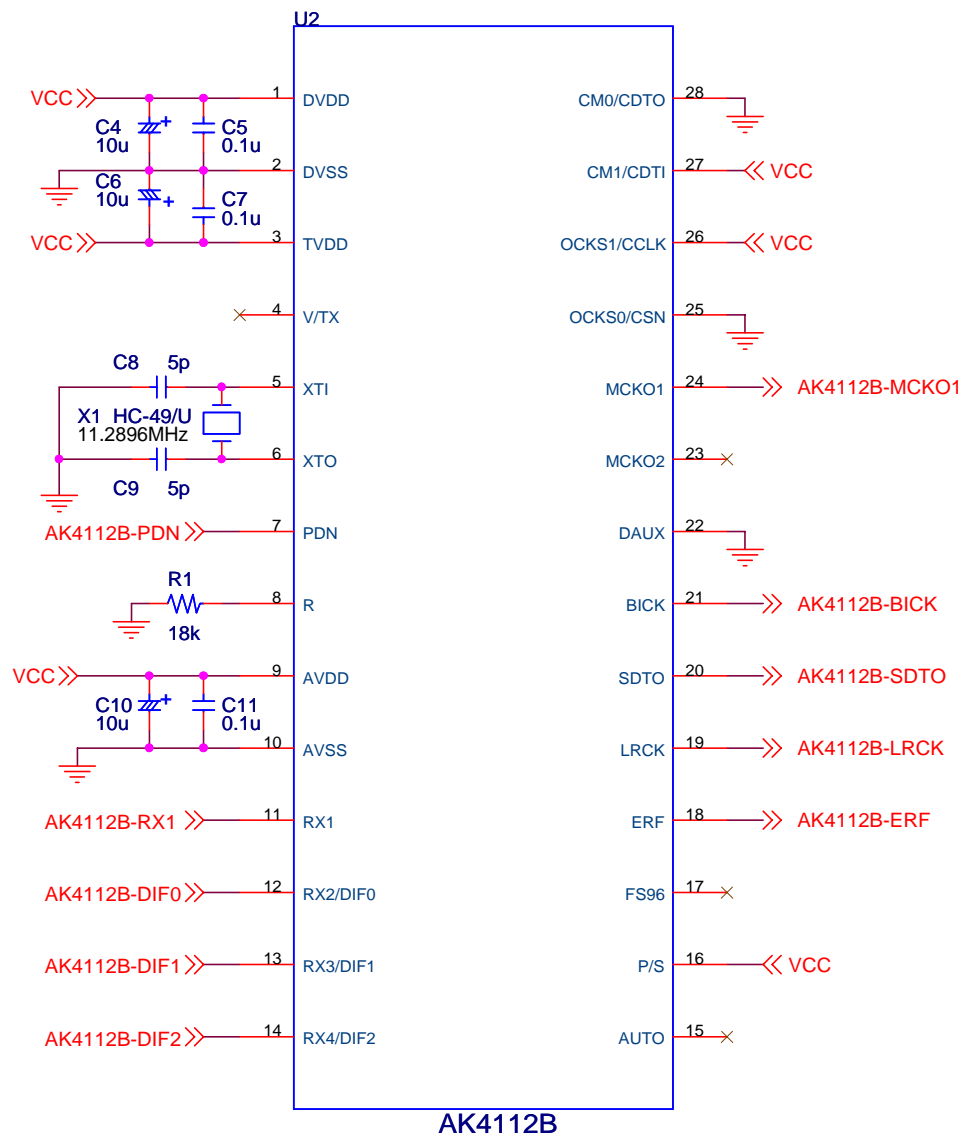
U2

VCC
C4
10u
C5
0.1u
C6
10u
C7
0.1u
VCC

1 DVDD
2 DVSS
3 TVDD
4 V/TX
5 XTI
6 XTO
7 PDN
8 R
9 AVDD
10 AVSS
11 RX1
12 RX2/DIF0
13 RX3/DIF1
14 RX4/DIF2

C8 5p
X1 HC-49/U
11.2896MHz
C9 5p
AK4112B-PDN
R1
18k
VCC
C10
10u
C11
0.1u
AK4112B-RX1
AK4112B-DIF0
AK4112B-DIF1
AK4112B-DIF2

CM0/CDTO 28
CM1/CDTI 27 VCC
OCKS1/CCLK 26 VCC
OCKS0/CSN 25
MCKO1 24 AK4112B-MCKO1
MCKO2 23
DAUX 22
BICK 21 AK4112B-BICK
SDTO 20 AK4112B-SDTO
LRCK 19 AK4112B-LRCK
ERF 18 AK4112B-ERF
FS96 17
P/S 16 VCC
AUTO 15

AK4112B